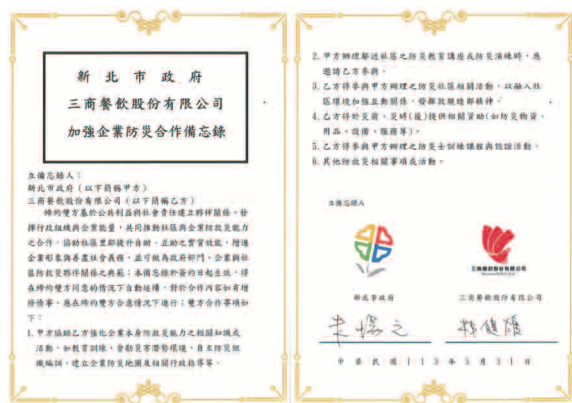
新北市政府
三商餐飲股份有限公司
加強企業防災合作備忘錄

立備忘錄人：
新北市政府（以下簡稱甲方）
三商餐飲股份有限公司（以下簡稱乙方）
締約雙方基於公共利益與社會責任建立夥伴關係，發揮行政組織與企業能量，共同推動社區與企業防救災能力之合作，協助社區里鄰提升自助、互助之實質效能，增進企業形象與善盡社會責任，並可與政府部門、企業與社區防救災夥伴關係之典範；本備忘錄於簽約日起生效，得在締約雙方同意的情況下自動延續，對於合作內容如有增修情事，應在締約雙方合意情況下進行；雙方合作事項如下：
一、甲方協助乙方強化企業本身防救災能力之相關知識或活動，如教育訓練、營動災害帶整練環境、自主防災組織編組，建立企業防災地圖及相關行政指導等。

二、甲方辦理鄰近社區之防災教育講座或防災演練時，應邀請乙方參與。
三、乙方得參與甲方辦理之防災社區相關活動，以融入社區環境加強互動關係，發揮敦親睦鄰精神。
四、乙方得於災前、災時(後)提供相關資助(如防災物資、用品、設備、服務等)。
五、乙方得參與甲方辦理之防災士訓練課程與認證活動。
六、其他防救災相關事項或活動。

立備忘錄人

新北市政府　三商餐飲股份有限公司

三商餐飲股份有限公司

朱立倫　林鶴雄

中華民國113年5月31日